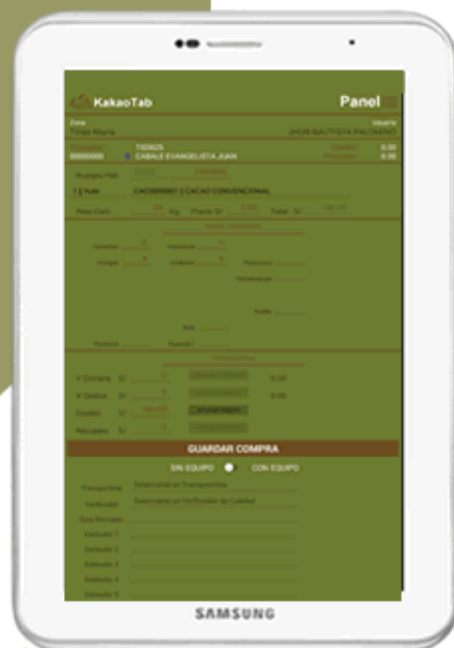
KakaoTab

Panel

Zona
Tingo María

Usuario
JHON BAUTISTA PALOMINO

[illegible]
00000000

T103625
CABALE EVANGELISTA JUAN

0.00
0.00

Numero Fiel

T Fuer

CAC000001 | CACAO CONVENCIONAL

Peso Cant.

Kg.

Precio S/

Total

V. Compra S/

0.00

V. Credito S/

0.00

Credito

Recupera S/

GUARDAR COMPRA

SIN EQUIPO

CON EQUIPO

Transportista

Seleccione un Transportista

Verificador

Seleccione un Verificador de Calidad

Guia Remision

Embudo 1

Embudo 2

Embudo 3

Embudo 4

Embudo 5

SAMSUNG